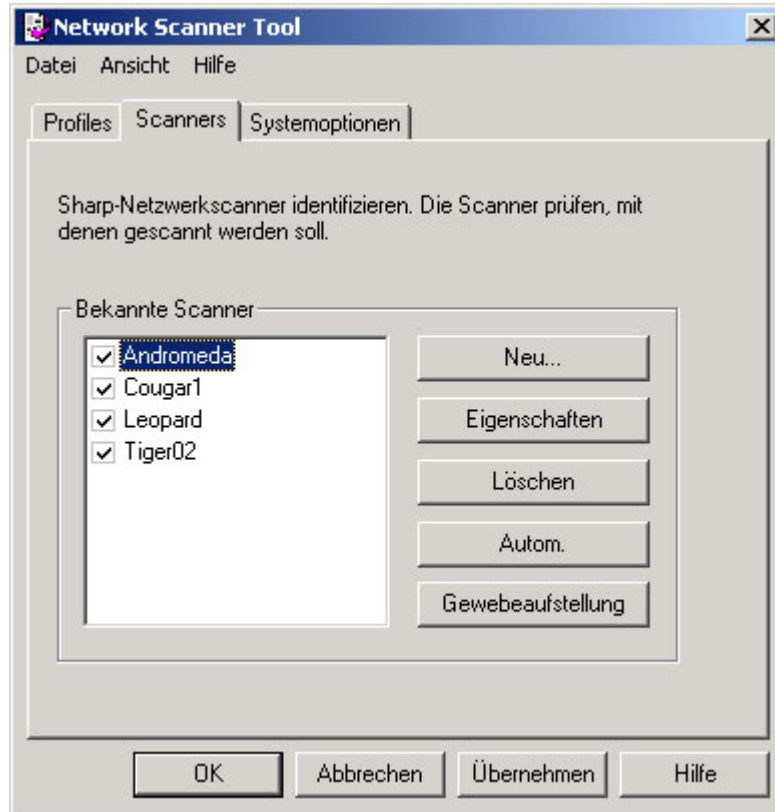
Network Scanner Tool

×

Datei Ansicht Hilfe

Profiles Scanners Systemoptionen

Sharp-Netzwerkscanner identifizieren. Die Scanner prüfen, mit denen gescannt werden soll.

Bekannte Scanner

Andromeda
Cougar1
Leopard
Tiger02

Neu...

Eigenschaften

Löschen

Autom.

Gewebeaufstellung

OK Abbrechen Übernehmen Hilfe